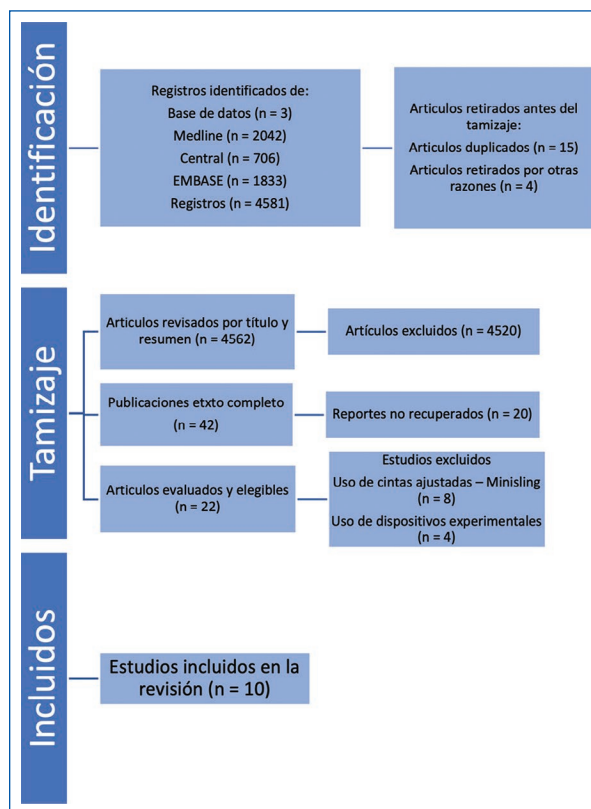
Identificación

Registros identificados de:
Base de datos (n = 3)
Medline (n = 2042)
Central (n = 706)
EMBASE (n = 1833)
Registros (n = 4581)

Articulos retirados antes del tamizaje:
Articulos duplicados (n = 15)
Articulos retirados por otras razones (n = 4)

Tamizaje

Articulos revisados por título y resumen (n = 4562)

Artículos excluidos (n = 4520)

Publicaciones etxto completo (n = 42)

Reportes no recuperados (n = 20)

Articulos evaluados y elegibles (n = 22)

Estudios excluidos
Uso de cintas ajustadas – Minisling (n = 8)
Uso de dispositivos experimentales (n = 4)

Incluidos

Estudios incluidos en la revisión (n = 10)